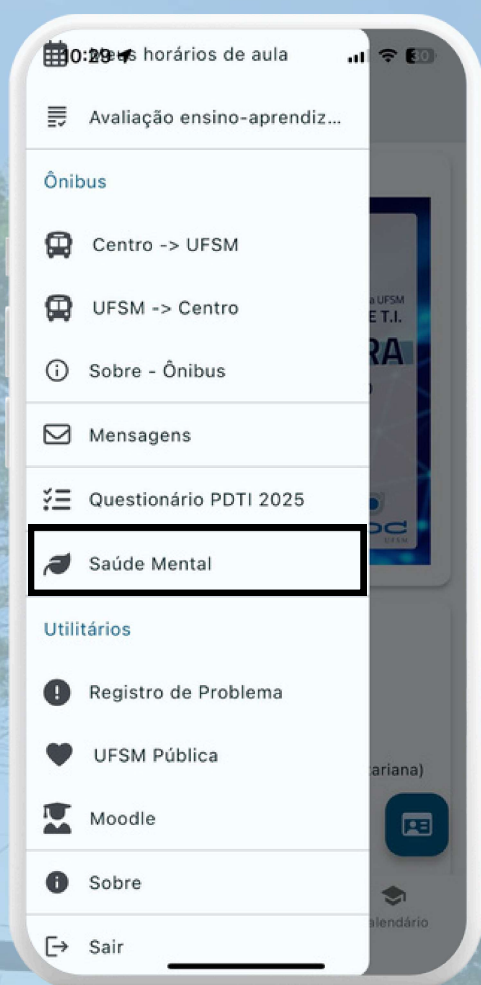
10:29 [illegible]s horários de aula

Avaliação ensino-aprendiz...

Ônibus

Centro -> UFSM

UFSM -> Centro

Sobre - Ônibus

Mensagens

Questionário PDTI 2025

Saúde Mental

Utilitários

Registro de Problema

UFSM Pública

Moodle

Sobre

Sair

a UFSM
E T.I.
RA

cariana)

alendário